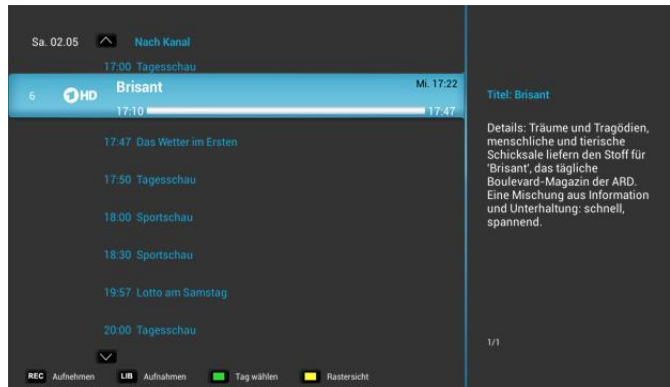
Sa. 02.05 Nach Kanal

17:00 Tagesschau

6 1HD Brisant Mi. 17:22

17:10 17:47

17:47 Das Wetter im Ersten

17:50 Tagesschau

18:00 Sportschau

18:30 Sportschau

19:57 Lotto am Samstag

20:00 Tagesschau

Titel: Brisant

Details: Träume und Tragödien, menschliche und tierische Schicksale liefern den Stoff für 'Brisant', das tägliche Boulevard-Magazin der ARD. Eine Mischung aus Information und Unterhaltung: schnell, spannend.

1/1

REC Aufnehmen LIB Aufnahmen Tag wählen Rastersicht